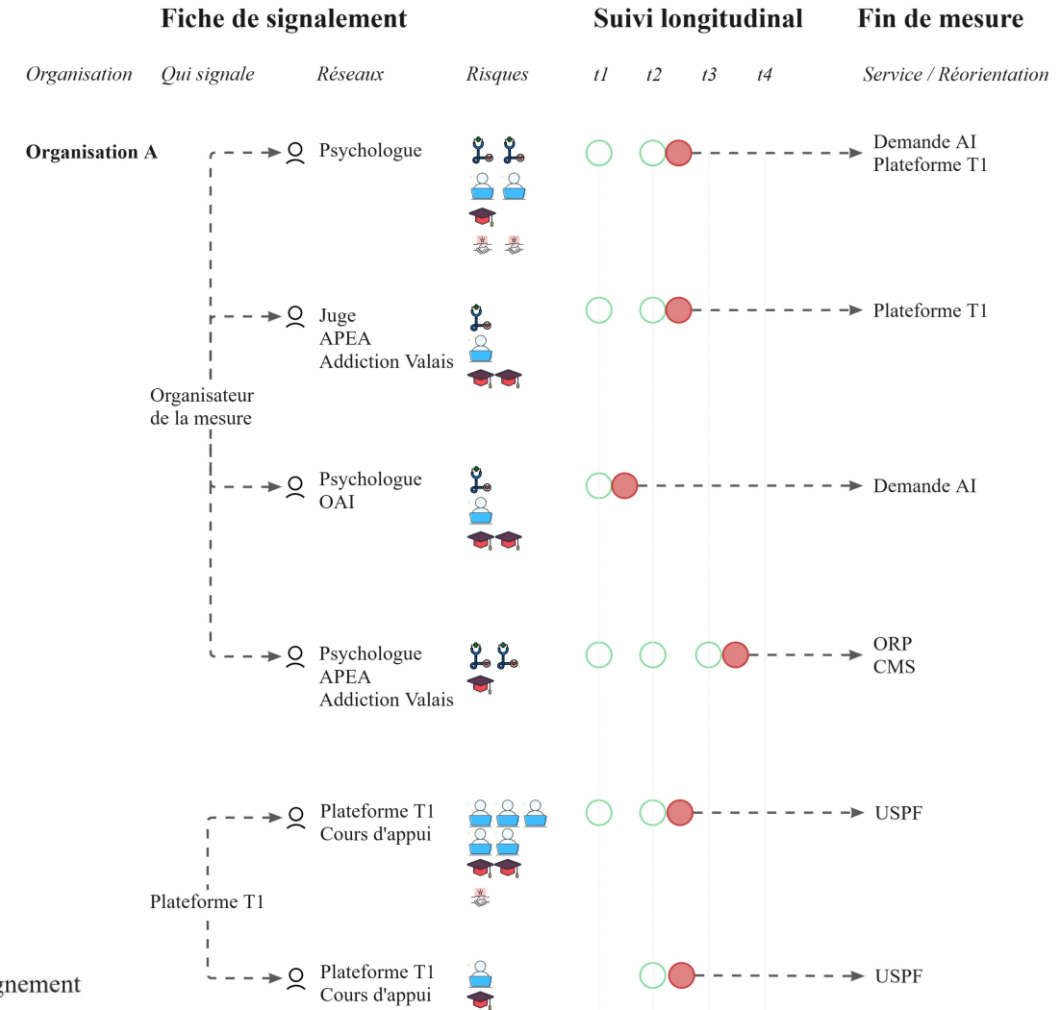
Fiche de signalement

Suivi longitudinal

Fin de mesure

Organisation

Qui signale

Réseaux

Risques

t1

t2

t3

t4

Service / Réorientation

Organisation A

Organisateur de la mesure

Psychologue

Demande AI
Plateforme T1

Juge
APEA
Addiction Valais

Plateforme T1

Psychologue
OAI

Demande AI

Psychologue
APEA
Addiction Valais

ORP
CMS

Plateforme T1

Plateforme T1
Cours d'appui

USPF

Plateforme T1
Cours d'appui

USPF

gnement